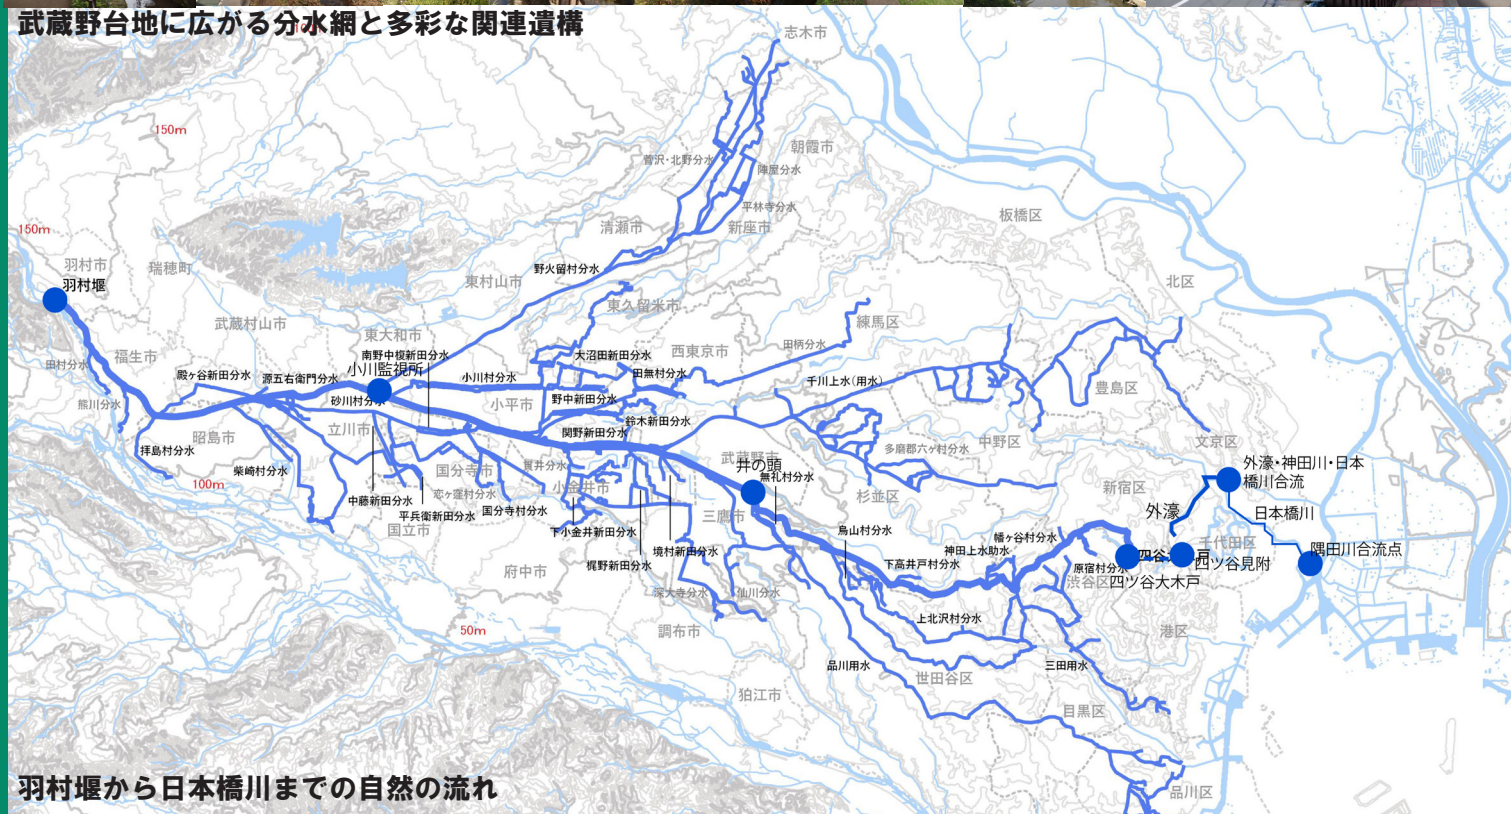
武蔵野台地に広がる分水網と多彩な関連遺構

志木市
150m
菅沢・北野分水
朝霞市
陣屋分水
平林寺分水
150m
羽村市
瑞穂町
羽村堰
清瀬市
新座市
板橋区
野火留村分水
東村山市
北区
東久留米市
武蔵村山市
東大和市
練馬区
福生市
南野中穣新田分水
大沼田新田分水
西東京市
田柄分水
田村分水
小川監視所
殿ヶ谷新田分水
源五右衛門分水
小川村分水
田無村分水
千川上水（用水）
豊島区
熊川分水
砂川村分水
小平市
野中新田分水
昭島市
立川市
鈴木新田分水
関野新田分水
文京区
拝島村分水
多磨郡六ヶ村分水
中野区
外濠・神田川・日本橋川合流
柴崎村分水
100m
国分寺市
貫井分水
武蔵野市
井の頭
無礼村分水
新宿区
恋ヶ窪村分水
小金井市
杉並区
中藤新田分水
外濠
日本橋川
平兵衛新田分水
国分寺村分水
三鷹市
烏山村分水
国立市
下小金井新田分水
境村新田分水
幡ヶ谷村分水
千代田区
神田上水助水
四谷
四ツ谷見附
隅田川合流点
府中市
梶野新田分水
下高井戸村分水
原宿村分水
渋谷区
四ツ谷大木戸
深大寺分水
仙川分水
50m
調布市
上北沢村分水
港区
品川用水
三田用水
狛江市
世田谷区
目黒区
品川区

羽村堰から日本橋川までの自然の流れ